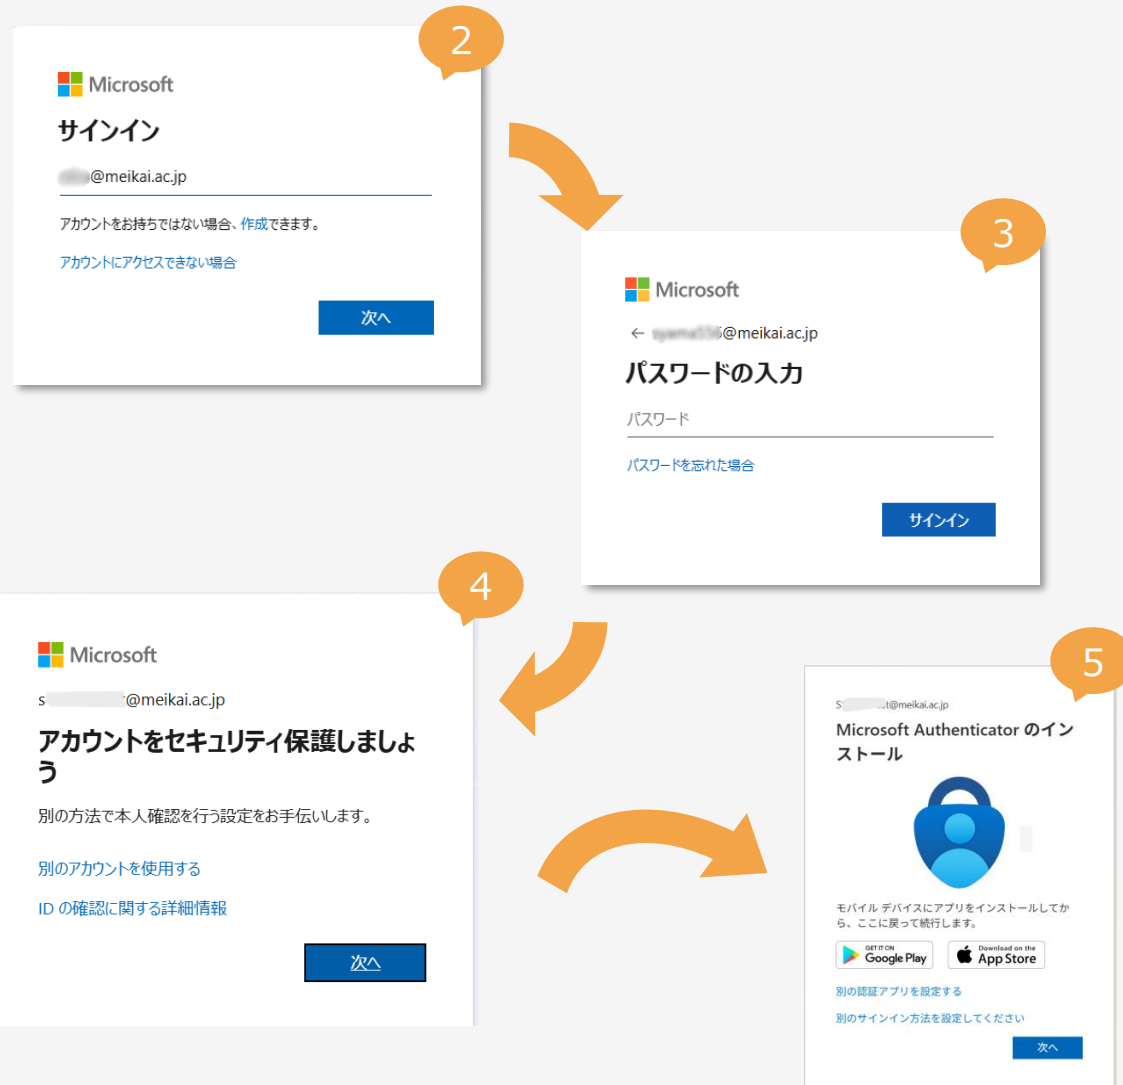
2

Microsoft

サインイン

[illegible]@meikai.ac.jp

アカウントをお持ちではない場合、作成できます。

アカウントにアクセスできない場合

次へ

3

Microsoft

← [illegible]@meikai.ac.jp

パスワードの入力

パスワード

パスワードを忘れた場合

サインイン

4

Microsoft

s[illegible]@meikai.ac.jp

アカウントをセキュリティ保護しましょう

別の方法で本人確認を行う設定をお手伝いします。

別のアカウントを使用する

ID の確認に関する詳細情報

次へ

5

S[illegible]t@meikai.ac.jp

Microsoft Authenticator のインストール

モバイル デバイスにアプリをインストールしてから、ここに戻って続行します。

GET IT ON Google Play

Download on the App Store

別の認証アプリを設定する

別のサインイン方法を設定してください

次へ